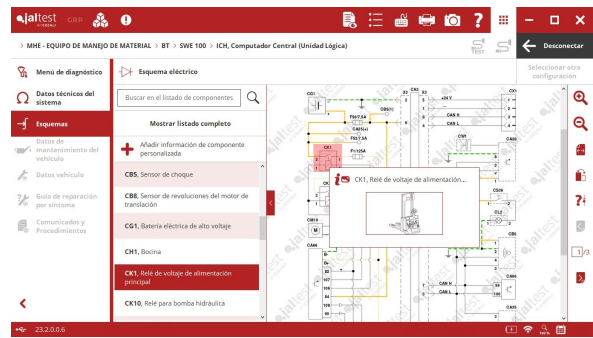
jaltest GRP

> MHE - EQUIPO DE MANEJO DE MATERIAL > BT > SWE 100 > ICH, Computador Central (Unidad Lógica)

Desconectar

Seleccionar otra configuración

Menú de diagnóstico

Datos técnicos del sistema

Esquemas

Datos de mantenimiento del vehículo

Datos vehículo

Guía de reparación por sistema

Comunicados y Procedimientos

Esquema eléctrico

Buscar en el listado de componentes

Mostrar listado completo

Añadir información de componente personalizada

CB5, Sensor de choque

CB8, Sensor de revoluciones del motor de translación

CG1, Batería eléctrica de alto voltaje

CH1, Bocina

CK1, Relé de voltaje de alimentación principal

CK10, Relé para bomba hidráulica

CK1, Relé de voltaje de alimentación...

CG1
CK1
CK1
CX1
CS1
CS24
CL1
CA60
CAN H
CAN L
+24 V
CA60
CM1
CA60
CB19
F97
F1
F1:125A

1/3

23.2.0.0.6